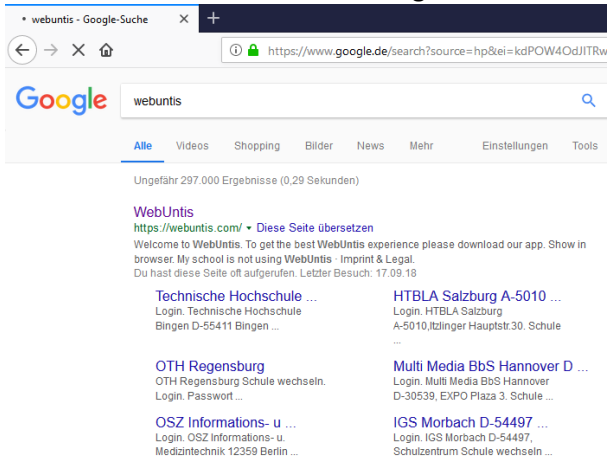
webuntis - Google-Suche ×
+

https://www.google.de/search?source=hp&ei=kdPOW4OdJITRw

Google

webuntis

Alle Videos Shopping Bilder News Mehr Einstellungen Tools

Ungefähr 297.000 Ergebnisse (0,29 Sekunden)

WebUntis
https://webuntis.com/ ▾ Diese Seite übersetzen
Welcome to WebUntis. To get the best WebUntis experience please download our app. Show in browser. My school is not using WebUntis · Imprint & Legal.
Du hast diese Seite oft aufgerufen. Letzter Besuch: 17.09.18

Technische Hochschule ...
Login. Technische Hochschule Bingen D-55411 Bingen ...

HTBLA Salzburg A-5010 ...
Login. HTBLA Salzburg A-5010,Itzlinger Hauptstr.30. Schule ...

OTH Regensburg
OTH Regensburg Schule wechseln. Login. Passwort ...

Multi Media BbS Hannover D ...
Login. Multi Media BbS Hannover D-30539, EXPO Plaza 3. Schule ...

OSZ Informations- u ...
Login. OSZ Informations- u. Medizintechnik 12359 Berlin ...

IGS Morbach D-54497 ...
Login. IGS Morbach D-54497, Schulzentrum Schule wechseln ...